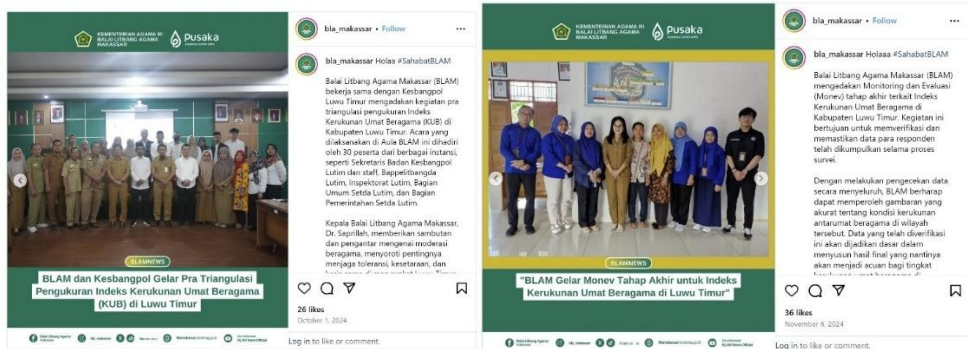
KEMENTERIAN AGAMA RI BALAI LITBANG AGAMA MAKASSAR

Pusaka

BLAMNEWS

BLAM dan Kesbangpol Gelar Pra Triangulasi Pengukuran Indeks Kerukunan Umat Beragama (KUB) di Luwu Timur

bla_makassar • Follow

bla_makassar Holaa #SahabatBLAM

Balai Litbang Agama Makassar (BLAM) bekerja sama dengan Kesbangpol Luwu Timur mengadakan kegiatan pra triangulasi pengukuran Indeks Kerukunan Umat Beragama (KUB) di Kabupaten Luwu Timur. Acara yang dilaksanakan di Aula BLAM ini dihadiri oleh 30 peserta dari berbagai instansi, seperti Sekretaris Badan Kesbangpol Lutim dan staff, Bappelitbangda Lutim, Inspektorat Lutim, Bagian Umum Setda Lutim, dan Bagian Pemerintahan Setda Lutim.

Kepala Balai Litbang Agama Makassar, Dr. Saprillah, memberikan sambutan dan pengantar mengenai moderasi beragama, menyoroti pentingnya menjaga toleransi, kesetaraan, dan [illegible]

26 likes

October 1, 2024

Log in to like or comment.

KEMENTERIAN AGAMA RI BALAI LITBANG AGAMA MAKASSAR

Pusaka

BLAMNEWS

"BLAM Gelar Monev Tahap Akhir untuk Indeks Kerukunan Umat Beragama di Luwu Timur"

bla_makassar • Follow

bla_makassar Holaaa #SahabatBLAM

Balai Litbang Agama Makassar (BLAM) mengadakan Monitoring dan Evaluasi (Monev) tahap akhir terkait Indeks Kerukunan Umat Beragama di Kabupaten Luwu Timur. Kegiatan ini bertujuan untuk memverifikasi dan memastikan data para responden telah dikumpulkan selama proses survei.

Dengan melakukan pengecekan data secara menyeluruh, BLAM berharap dapat memperoleh gambaran yang akurat tentang kondisi kerukunan antarumat beragama di wilayah tersebut. Data yang telah diverifikasi ini akan dijadikan dasar dalam menyusun hasil final yang nantinya akan menjadi acuan bagi tingkat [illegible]

36 likes

November 6, 2024

Log in to like or comment.